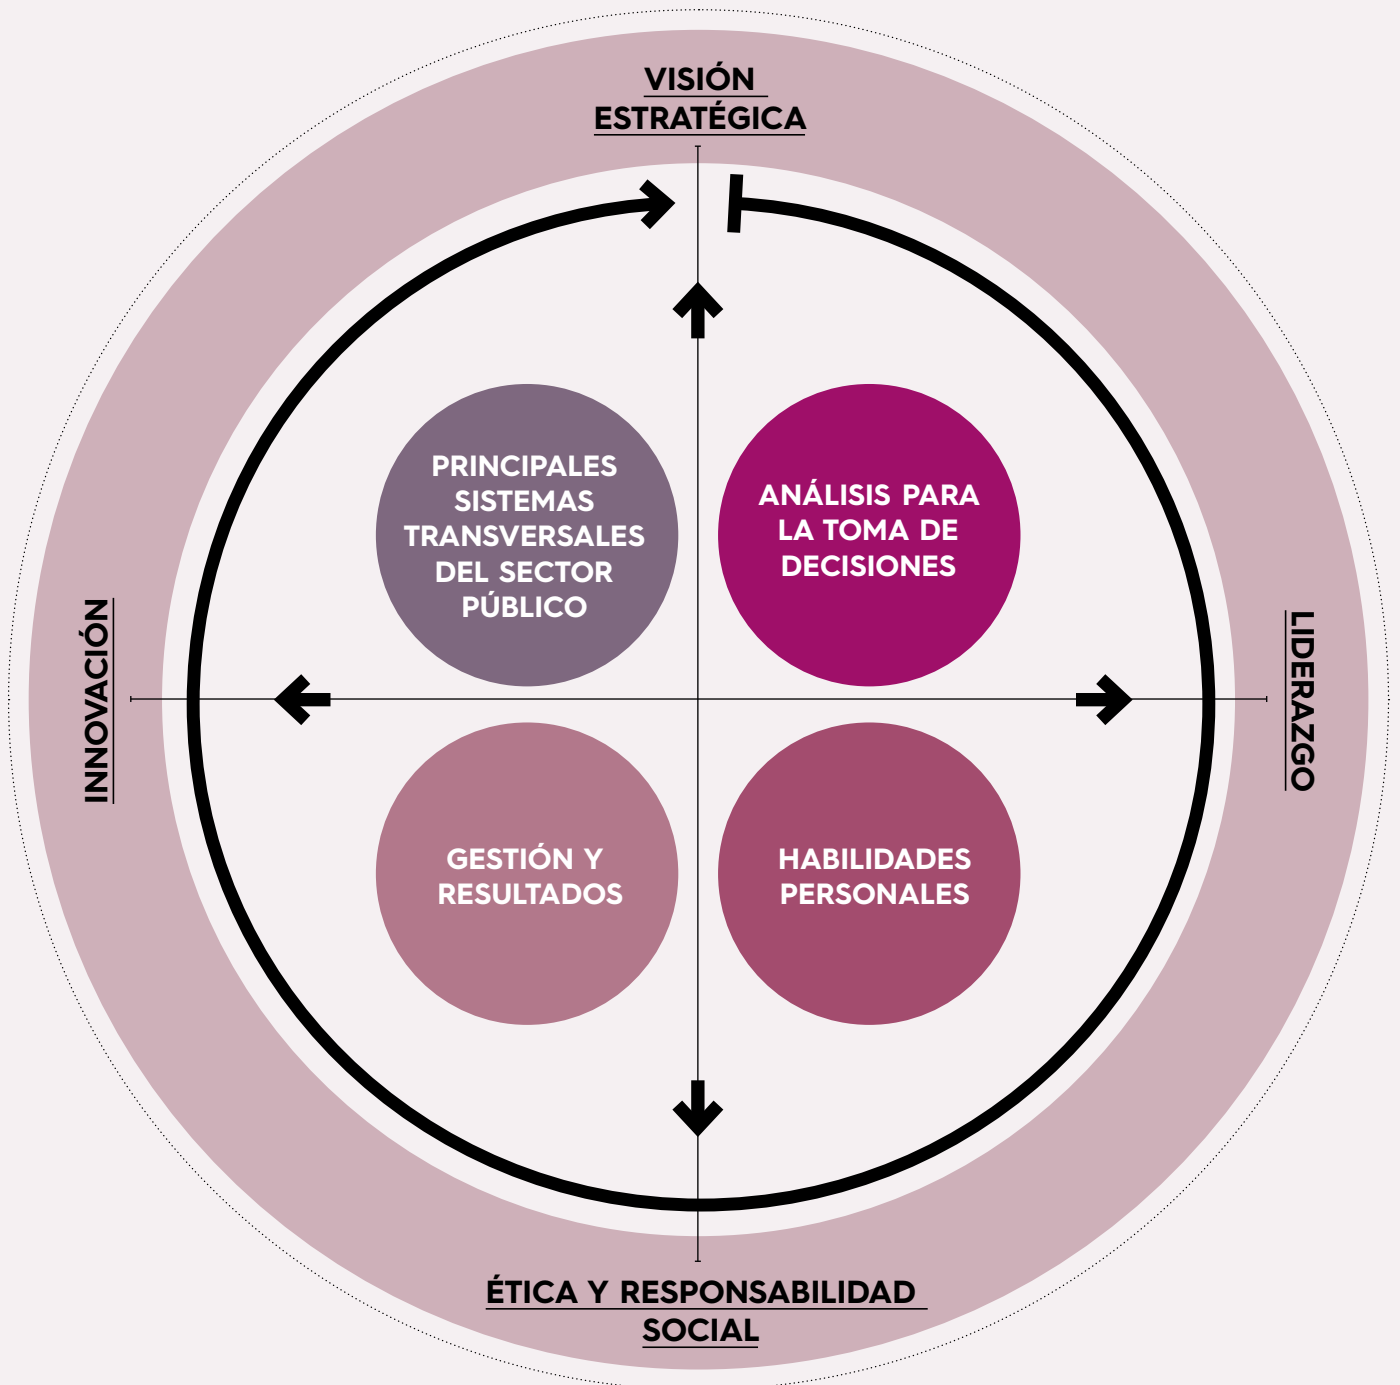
VISIÓN ESTRATÉGICA

INNOVACIÓN

PRINCIPALES SISTEMAS TRANSVERSALES DEL SECTOR PÚBLICO

ANÁLISIS PARA LA TOMA DE DECISIONES

LIDERAZGO

GESTIÓN Y RESULTADOS

HABILIDADES PERSONALES

ÉTICA Y RESPONSABILIDAD SOCIAL